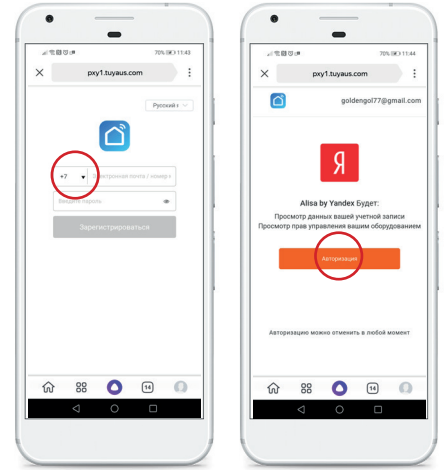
70% 11:43

pxy1.tuyaus.com

Русский я

+7 Электронная почта / номер т

Введите пароль

Зарегистрироваться

14

70% 11:44

pxy1.tuyaus.com

goldengol77@gmail.com

Я

Alisa by Yandex Будет:

Просмотр данных вашей учетной записи

Просмотр прав управления вашим оборудованием

Авторизация

Авторизацию можно отменить в любой момент

14